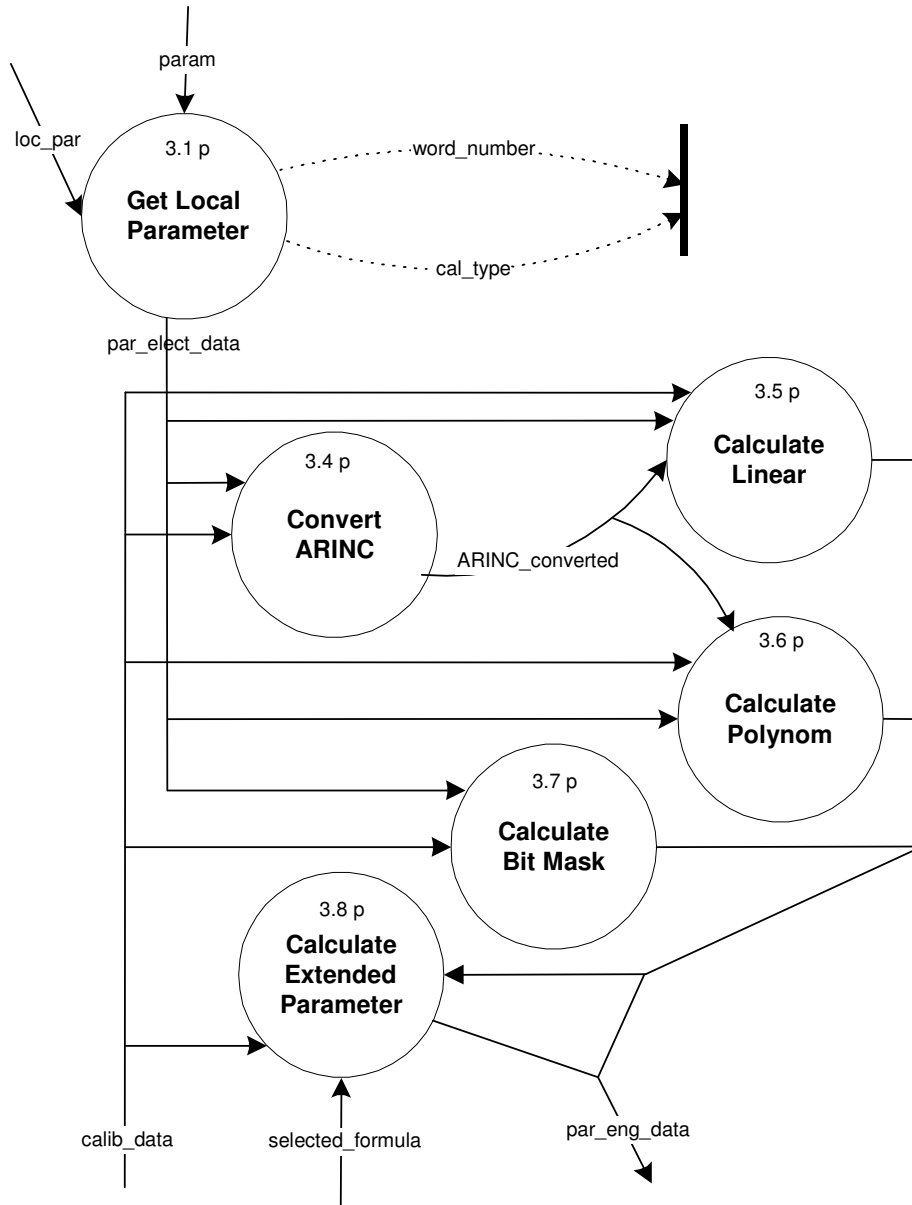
param

loc_par

3.1 p
Get Local Parameter

word_number

cal_type

par_elect_data

3.5 p
Calculate Linear

3.4 p
Convert ARINC

ARINC_converted

3.6 p
Calculate Polynom

3.7 p
Calculate Bit Mask

3.8 p
Calculate Extended Parameter

calib_data

selected_formula

par_eng_data